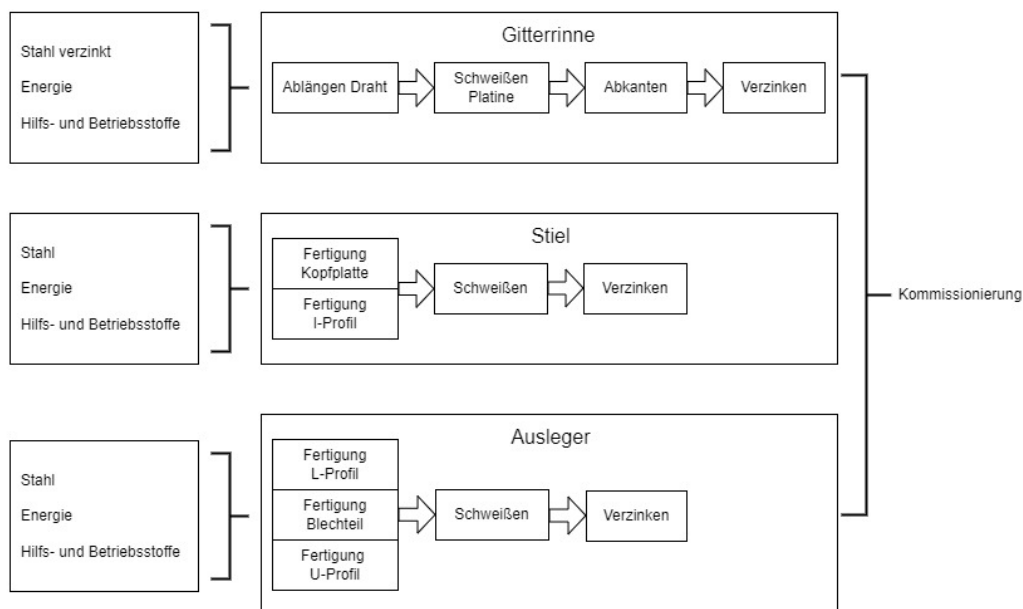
Stahl verzinkt
Energie
Hilfs- und Betriebsstoffe

Gitterrinne
Ablängen Draht
Schweißen Platine
Abkanten
Verzinken

Stahl
Energie
Hilfs- und Betriebsstoffe

Stiel
Fertigung Kopfplatte
Fertigung I-Profil
Schweißen
Verzinken

Kommissionierung

Stahl
Energie
Hilfs- und Betriebsstoffe

Ausleger
Fertigung L-Profil
Fertigung Blechteil
Fertigung U-Profil
Schweißen
Verzinken